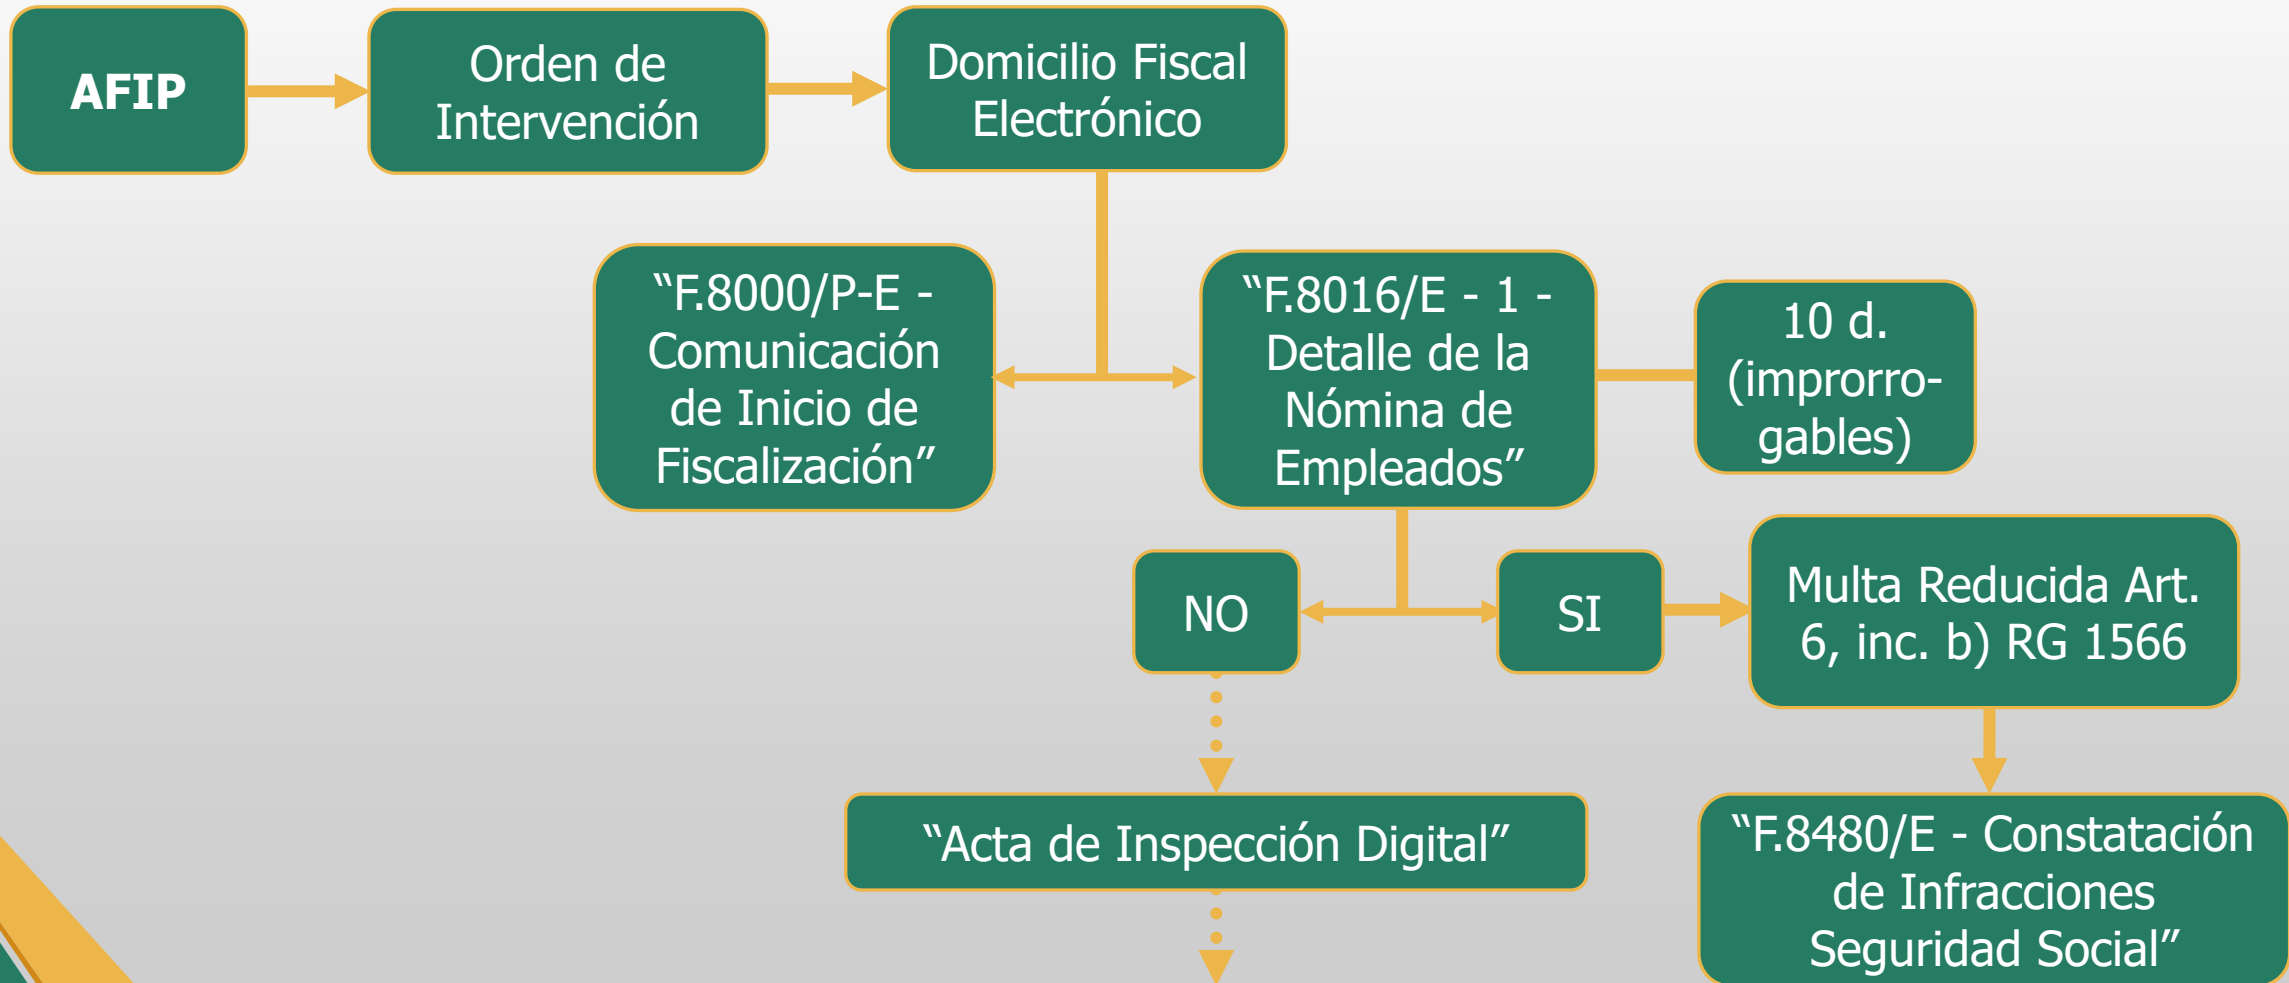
AFIP

Orden de Intervención

Domicilio Fiscal Electrónico

"F.8000/P-E - Comunicación de Inicio de Fiscalización"

"F.8016/E - 1 - Detalle de la Nómina de Empleados"

10 d. (improrrogables)

NO

SI

Multa Reducida Art. 6, inc. b) RG 1566

"Acta de Inspección Digital"

"F.8480/E - Constatación de Infracciones Seguridad Social"